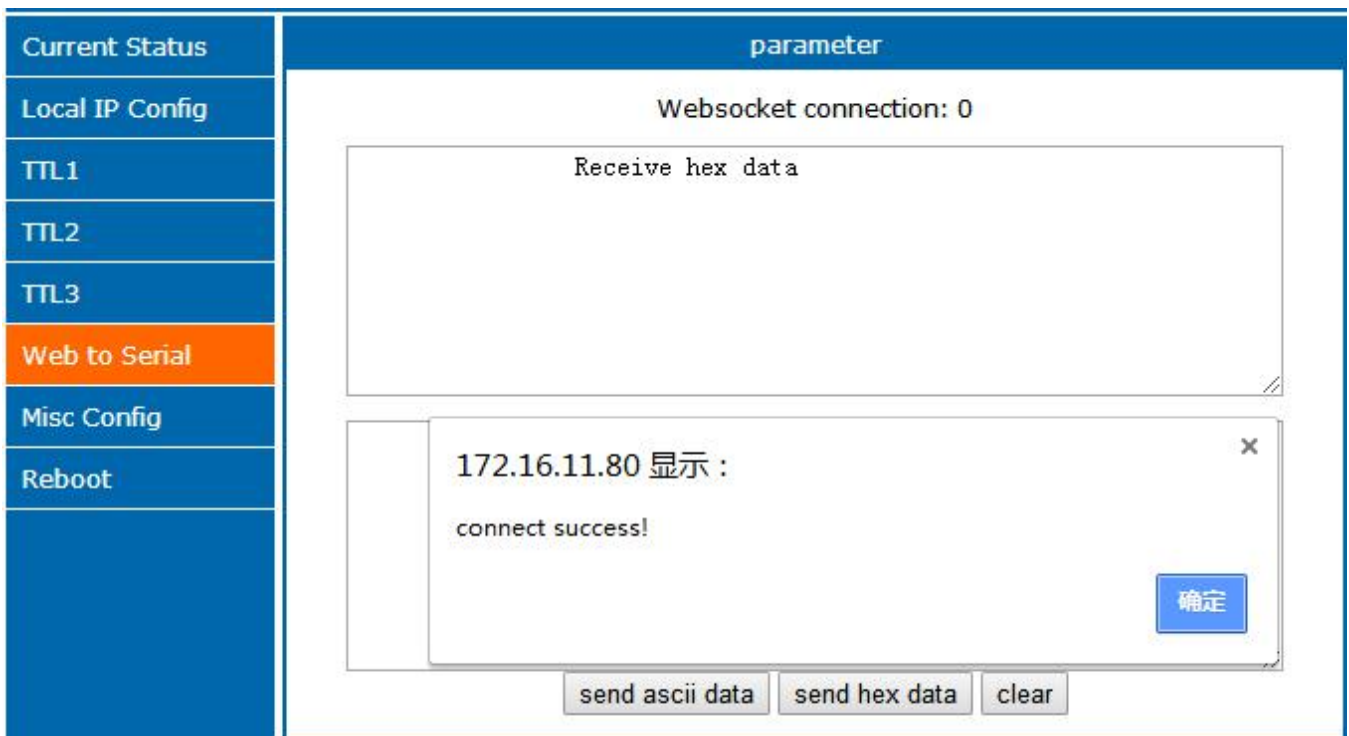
Current Status
Local IP Config
TTL1
TTL2
TTL3
Web to Serial
Misc Config
Reboot

parameter

Websocket connection: 0

Receive hex data

172.16.11.80 显示：

×

connect success!

确定

send ascii data
send hex data
clear